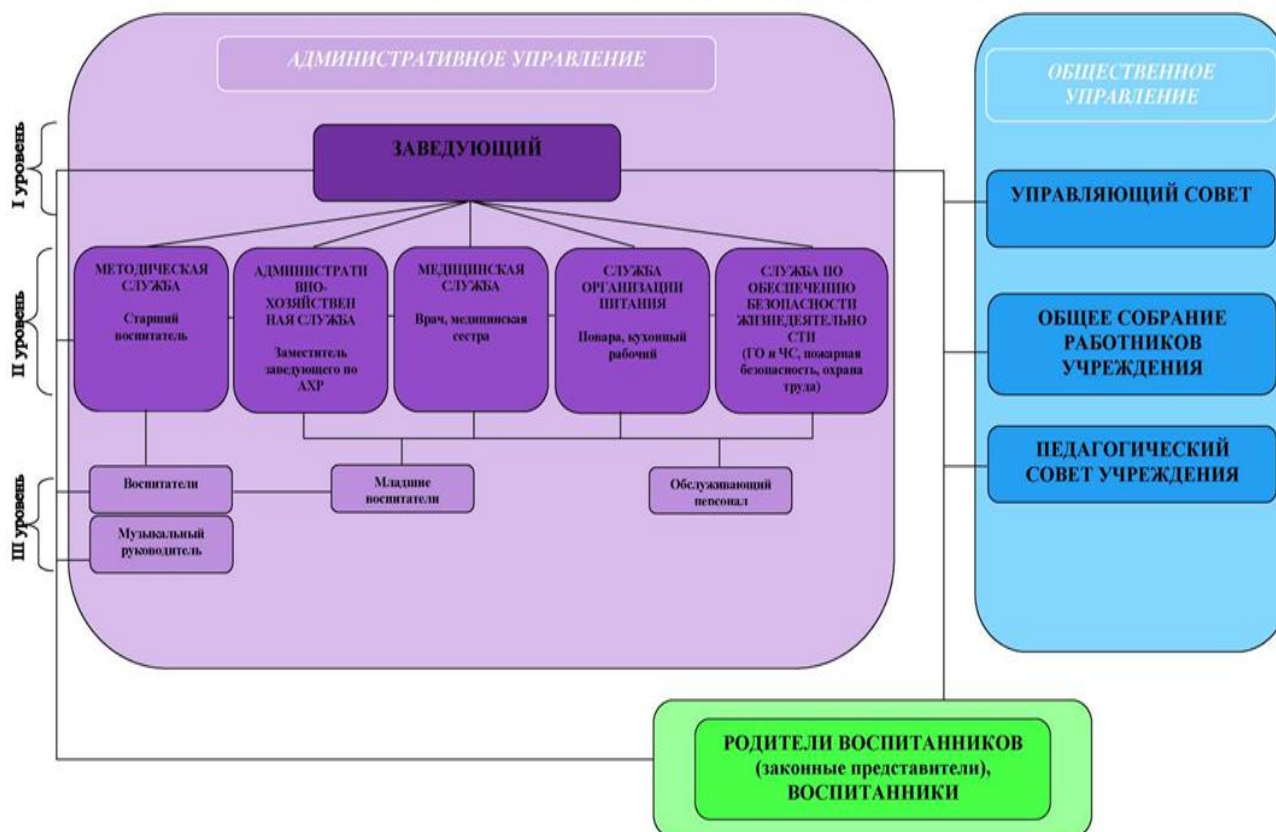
АДМИНИСТРАТИВНОЕ УПРАВЛЕНИЕ

ОБЩЕСТВЕННОЕ УПРАВЛЕНИЕ

I уровень

ЗАВЕДУЮЩИЙ

УПРАВЛЯЮЩИЙ СОВЕТ

II уровень

МЕТОДИЧЕСКАЯ СЛУЖБА

Старший воспитатель

АДМИНИСТРАТИВНО-ХОЗЯЙСТВЕННАЯ СЛУЖБА

Заместитель заведующего по АХР

МЕДИЦИНСКАЯ СЛУЖБА

Врач, медицинская сестра

СЛУЖБА ОРГАНИЗАЦИИ ПИТАНИЯ

Повара, кухонный рабочий

СЛУЖБА ПО ОБЕСПЕЧЕНИЮ БЕЗОПАСНОСТИ ЖИЗНЕДЕЯТЕЛЬНОСТИ

(ГО и ЧС, пожарная безопасность, охрана труда)

ОБЩЕЕ СОБРАНИЕ РАБОТНИКОВ УЧРЕЖДЕНИЯ

ПЕДАГОГИЧЕСКИЙ СОВЕТ УЧРЕЖДЕНИЯ

III уровень

Воспитатели

Младшие воспитатели

Обслуживающий персонал

Музыкальный руководитель

РОДИТЕЛИ ВОСПИТАННИКОВ (законные представители), ВОСПИТАННИКИ